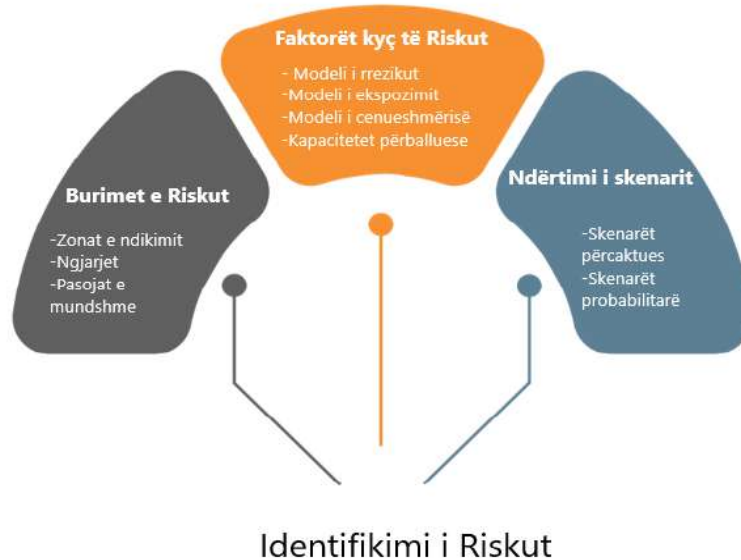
Faktorët kyç të Riskut
- Modeli i rrezikut
-Modeli i ekspozimit
-Modeli i cenueshmërisë
-Kapacitetet përballuese

Burimet e Riskut
-Zonat e ndikimit
-Ngjarjet
-Pasojat e mundshme

Ndërtimi i skenarit
-Skenarët përcaktues
-Skenarët probabilitarë

Identifikimi i Riskut